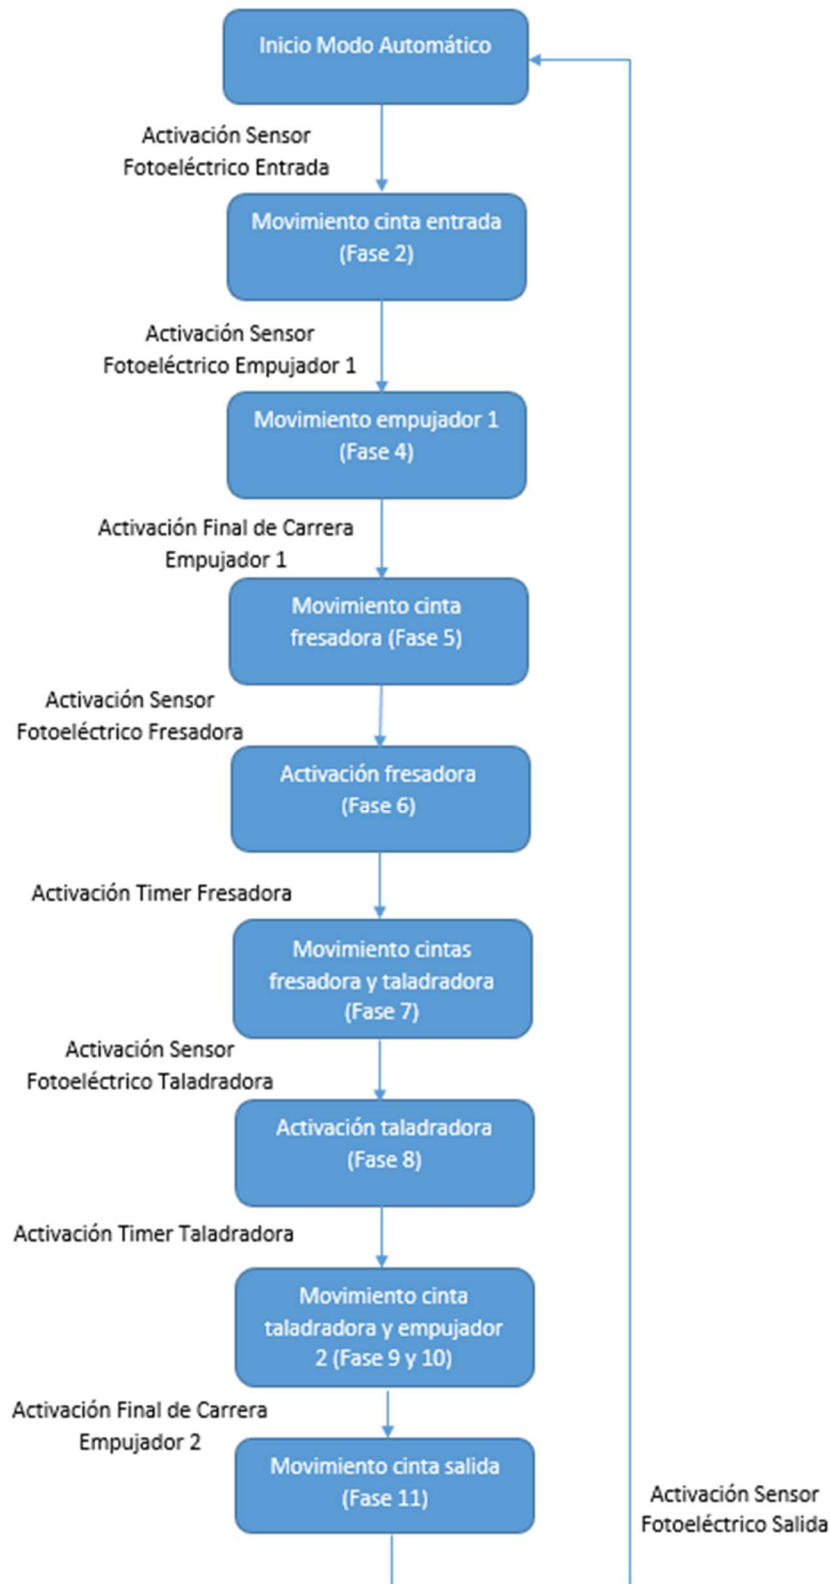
Inicio Modo Automático

Activación Sensor Fotoeléctrico Entrada

Movimiento cinta entrada (Fase 2)

Activación Sensor Fotoeléctrico Empujador 1

Movimiento empujador 1 (Fase 4)

Activación Final de Carrera Empujador 1

Movimiento cinta fresadora (Fase 5)

Activación Sensor Fotoeléctrico Fresadora

Activación fresadora (Fase 6)

Activación Timer Fresadora

Movimiento cintas fresadora y taladradora (Fase 7)

Activación Sensor Fotoeléctrico Taladradora

Activación taladradora (Fase 8)

Activación Timer Taladradora

Movimiento cinta taladradora y empujador 2 (Fase 9 y 10)

Activación Final de Carrera Empujador 2

Movimiento cinta salida (Fase 11)

Activación Sensor Fotoeléctrico Salida